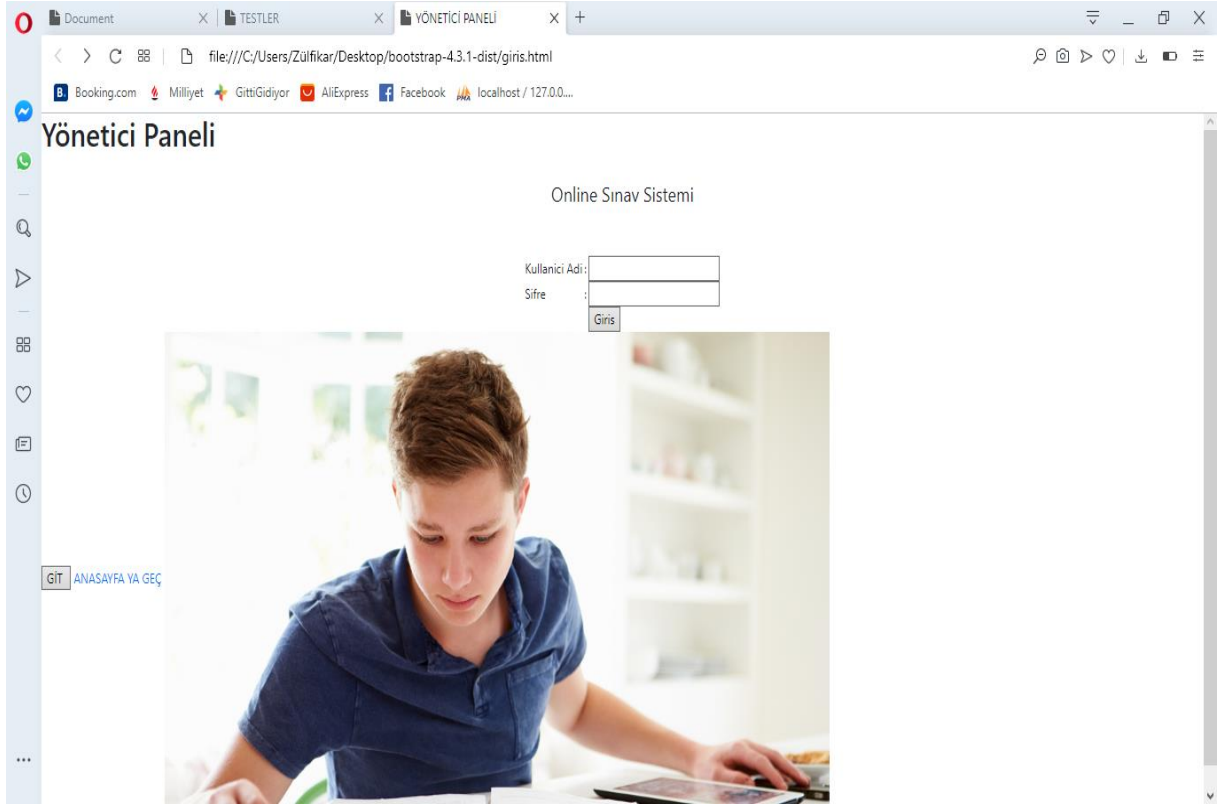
Document
TESTLER
YÖNETİCİ PANELİ

file:///C:/Users/Zülfikar/Desktop/bootstrap-4.3.1-dist/giris.html

Booking.com Milliyet GittiGidiyor AliExpress Facebook localhost / 127.0.0....

Yönetici Paneli

Online Sınav Sistemi

Kullanici Adi :
Sifre :
Giris

GİT ANASAYFA YA GEÇ